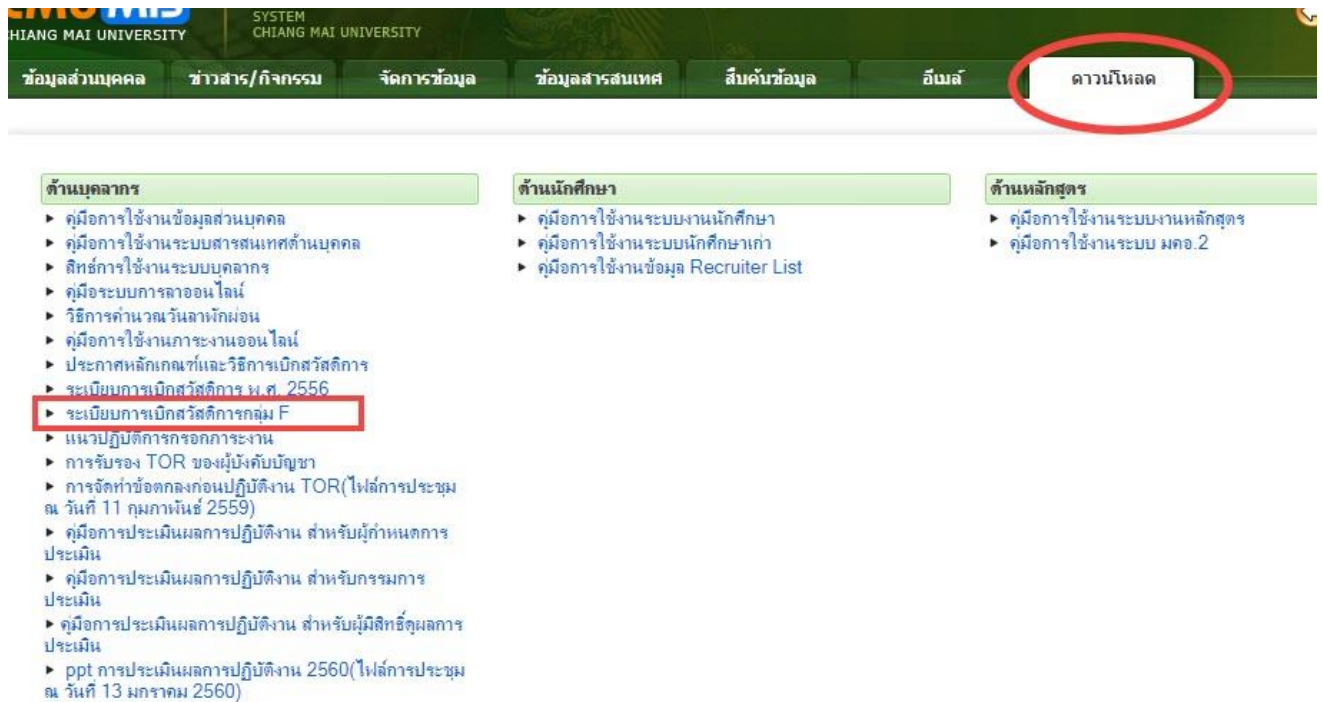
HIANG MAI UNIVERSITY
SYSTEM
CHIANG MAI UNIVERSITY

ข้อมูลส่วนบุคคล ข่าวสาร/กิจกรรม จัดการข้อมูล ข้อมูลสารสนเทศ สืบค้นข้อมูล อีเมล์ ดาวน์โหลด

ด้านบุคลากร
▸ คู่มือการใช้งานข้อมูลส่วนบุคคล
▸ คู่มือการใช้งานระบบสารสนเทศด้านบุคคล
▸ สิทธ์การใช้งานระบบบุคลากร
▸ คู่มือระบบการลาออนไลน์
▸ วิธีการคำนวณวันลาพักผ่อน
▸ คู่มือการใช้งานภาระงานออนไลน์
▸ ประกาศหลักเกณฑ์และวิธีการเบิกสวัสดิการ
▸ ระเบียบการเบิกสวัสดิการ พ.ศ. 2556
▸ ระเบียบการเบิกสวัสดิการกลุ่ม F
▸ แนวปฏิบัติการกรอกภาระงาน
▸ การรับรอง TOR ของผู้บังคับบัญชา
▸ การจัดทำข้อตกลงก่อนปฏิบัติงาน TOR(ไฟล์การประชุม ณ วันที่ 11 กุมภาพันธ์ 2559)
▸ คู่มือการประเมินผลการปฏิบัติงาน สำหรับผู้กำหนดการประเมิน
▸ คู่มือการประเมินผลการปฏิบัติงาน สำหรับกรรมการประเมิน
▸ คู่มือการประเมินผลการปฏิบัติงาน สำหรับผู้มีสิทธิ์ดูผลการประเมิน
▸ ppt การประเมินผลการปฏิบัติงาน 2560(ไฟล์การประชุม ณ วันที่ 13 มกราคม 2560)

ด้านนักศึกษา
▸ คู่มือการใช้งานระบบงานนักศึกษา
▸ คู่มือการใช้งานระบบนักศึกษาเก่า
▸ คู่มือการใช้งานข้อมูล Recruiter List

ด้านหลักสูตร
▸ คู่มือการใช้งานระบบงานหลักสูตร
▸ คู่มือการใช้งานระบบ มคอ.2